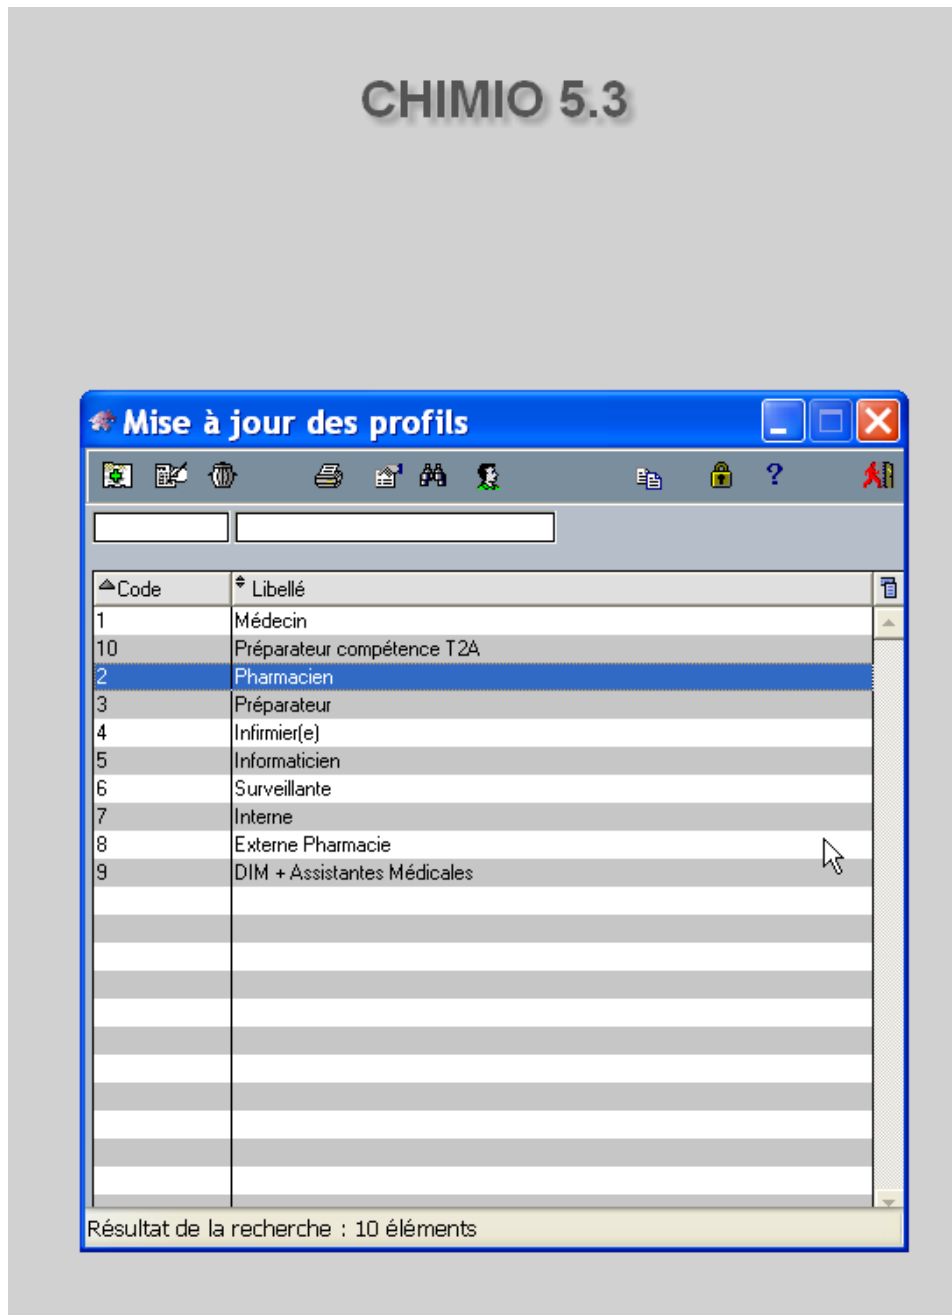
CHIMIO 5.3

Mise à jour des profils

| Code | Libellé |
|---|---|
| 1 | Médecin |
| 10 | Préparateur compétence T2A |
| 2 | Pharmacien |
| 3 | Préparateur |
| 4 | Infirmier(e) |
| 5 | Informaticien |
| 6 | Surveillante |
| 7 | Interne |
| 8 | Externe Pharmacie |
| 9 | DIM + Assistantes Médicales |

Résultat de la recherche : 10 éléments